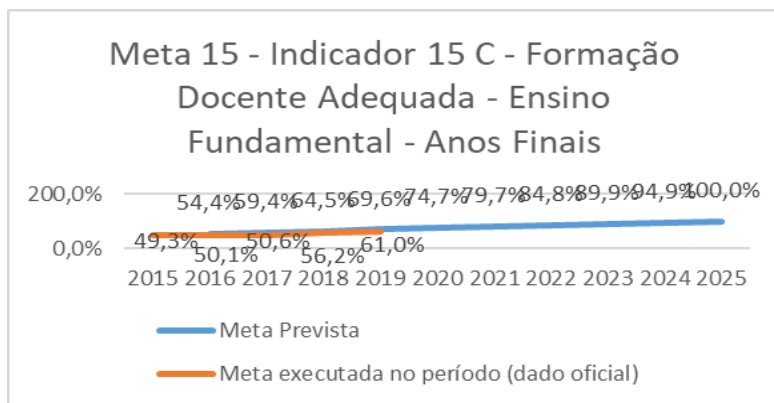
Meta 15 - Indicador 15 C - Formação Docente Adequada - Ensino Fundamental - Anos Finais

200,0%
0,0%

54,4% 59,4% 64,5% 69,6% 74,7% 79,7% 84,8% 89,9% 94,9% 100,0%

49,3% 50,1% 50,6% 56,2% 61,0%

2015 2016 2017 2018 2019 2020 2021 2022 2023 2024 2025

Meta Prevista
Meta executada no período (dado oficial)